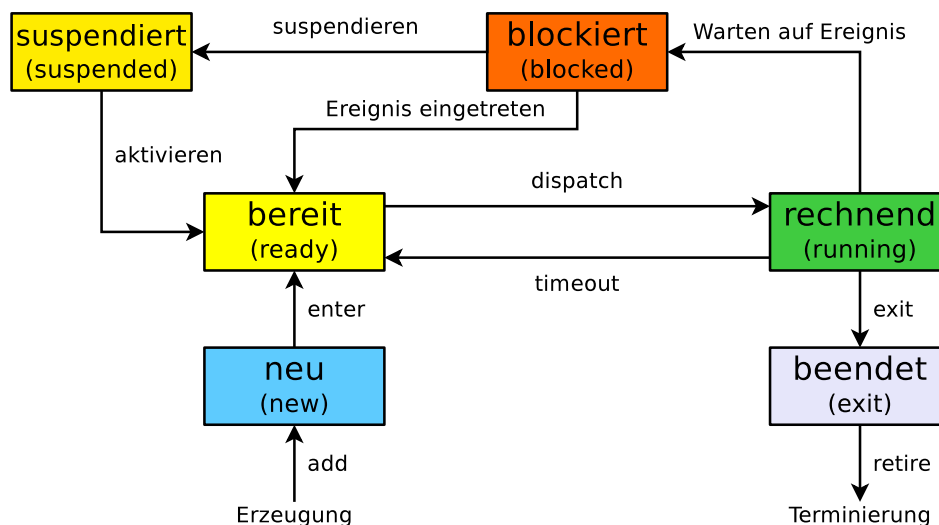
suspendiert
(suspended)

suspendieren

blockiert
(blocked)

Warten auf Ereignis

Ereignis eingetreten

aktivieren

dispatch

bereit
(ready)

rechnend
(running)

timeout

enter

exit

neu
(new)

beendet
(exit)

add

retire

Erzeugung

Terminierung